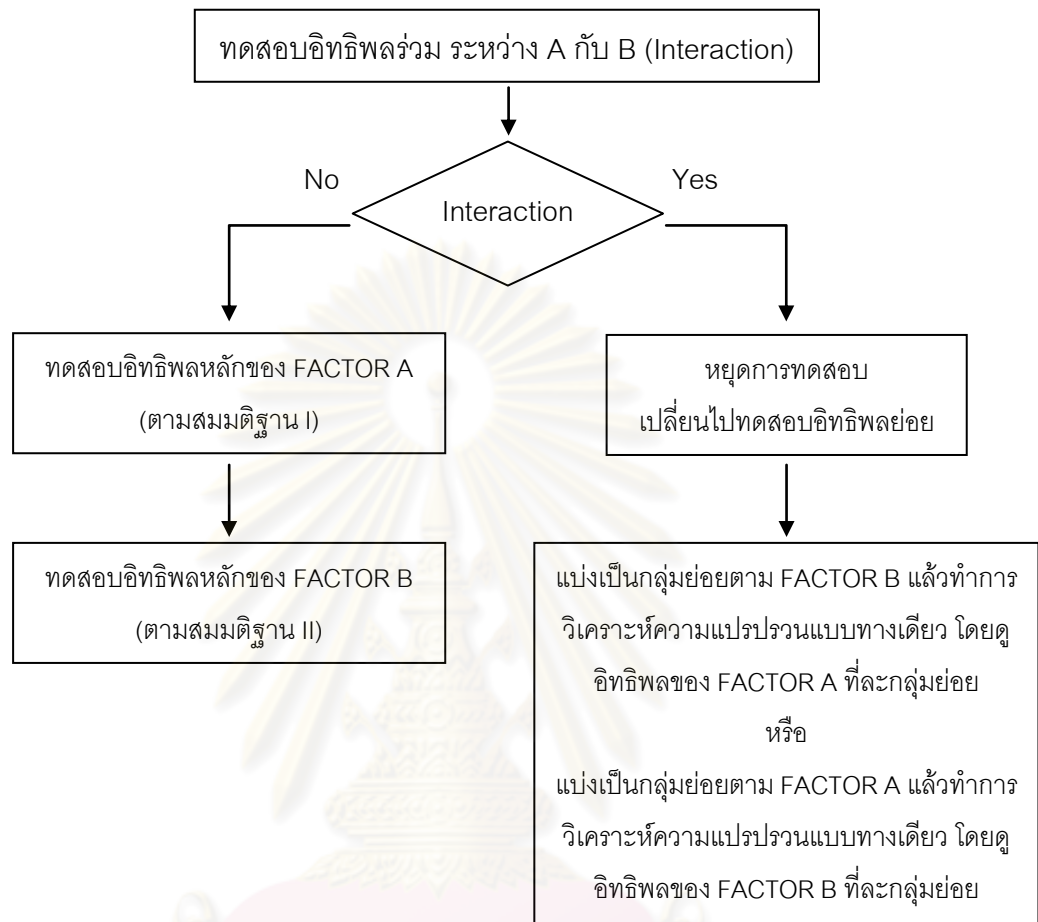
ทดสอบอิทธิพลร่วม ระหว่าง A กับ B (Interaction)

No

Interaction

Yes

ทดสอบอิทธิพลหลักของ FACTOR A (ตามสมมติฐาน I)

หยุดการทดสอบ เปลี่ยนไปทดสอบอิทธิพลย่อย

ทดสอบอิทธิพลหลักของ FACTOR B (ตามสมมติฐาน II)

แบ่งเป็นกลุ่มย่อยตาม FACTOR B แล้วทำการวิเคราะห์ความแปรปรวนแบบทางเดียว โดยดูอิทธิพลของ FACTOR A ที่ละกลุ่มย่อย

หรือ

แบ่งเป็นกลุ่มย่อยตาม FACTOR A แล้วทำการวิเคราะห์ความแปรปรวนแบบทางเดียว โดยดูอิทธิพลของ FACTOR B ที่ละกลุ่มย่อย